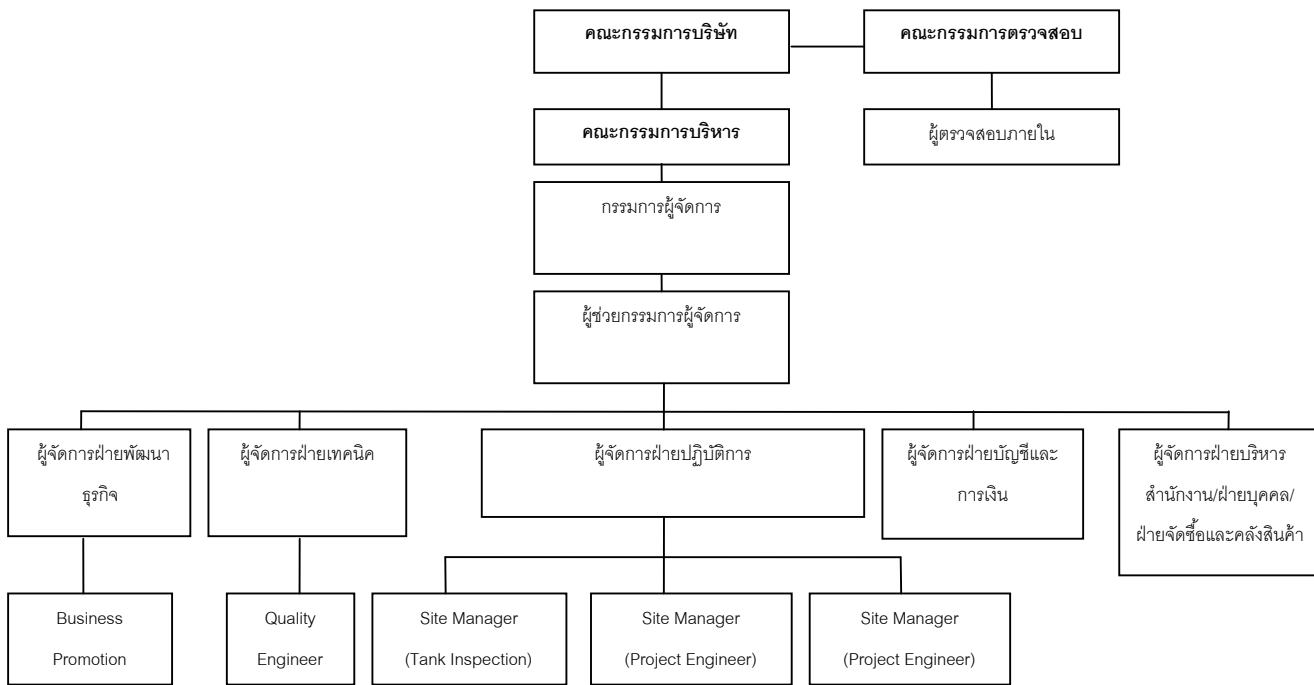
คณะกรรมการบริษัท

คณะกรรมการตรวจสอบ

คณะกรรมการบริหาร

ผู้ตรวจสอบภายใน

กรรมการผู้จัดการ

ผู้ช่วยกรรมการผู้จัดการ

ผู้จัดการฝ่ายพัฒนาธุรกิจ

ผู้จัดการฝ่ายเทคนิค

ผู้จัดการฝ่ายปฏิบัติการ

ผู้จัดการฝ่ายบัญชีและการเงิน

ผู้จัดการฝ่ายบริหารสำนักงาน/ฝ่ายบุคคล/ฝ่ายจัดซื้อและคลังสินค้า

Business Promotion

Quality Engineer

Site Manager (Tank Inspection)

Site Manager (Project Engineer)

Site Manager (Project Engineer)